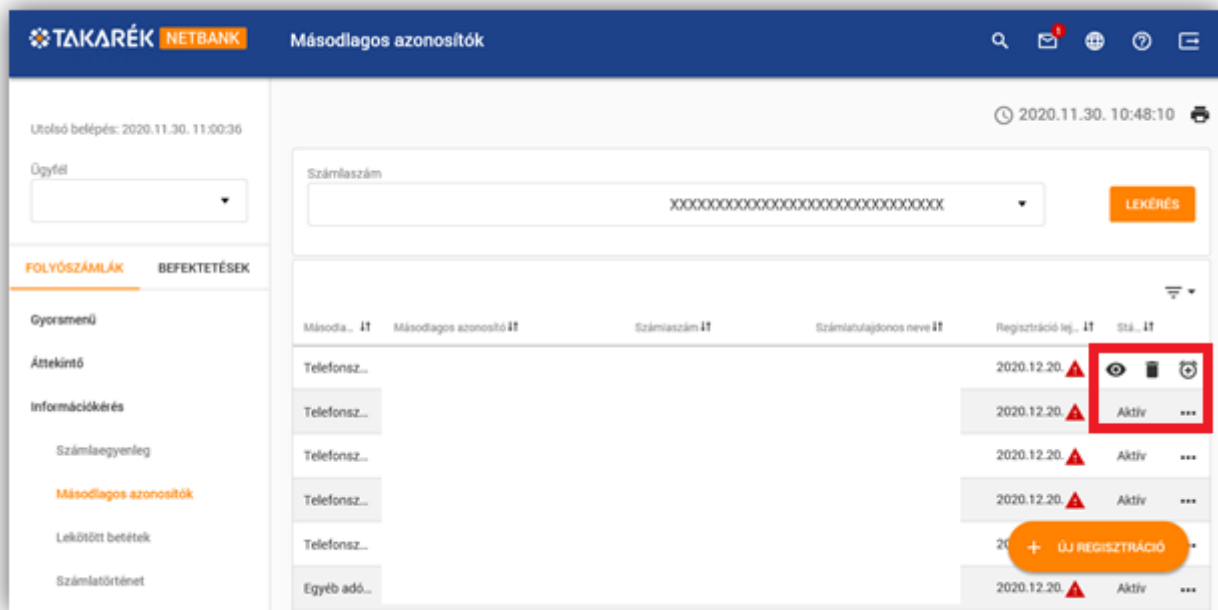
TAKARÉK NETBANK Másodlagos azonosítók

1

Utolsó belépés: 2020.11.30. 11:00:36

Ügyfél

FOLYÓSZÁMLÁK BEFEKTETÉSEK

Gyorsmenü

Áttekintő

Információkérés

Számlaegyenleg

Másodlagos azonosítók

Lekötött betétek

Számlatörténet

2020.11.30. 10:48:10

Számlaszám

XXXXXXXXXXXXXXXXXXXXXXXXXXXXXXXX

LEKÉRÉS

| Másodla... | Másodlagos azonosító | Számlaszám | Számlatulajdonos neve | Regisztráció lej... | Stá... |
|---|---|---|---|---|---|
| Telefonsz... | | | | 2020.12.20. | |
| Telefonsz... | | | | 2020.12.20. | Aktív |
| Telefonsz... | | | | 2020.12.20. | Aktív |
| Telefonsz... | | | | 2020.12.20. | Aktív |
| Telefonsz... | | | | 20 | |
| Egyéb adó... | | | | 2020.12.20. | Aktív |

+ ÚJ REGISZTRÁCIÓ